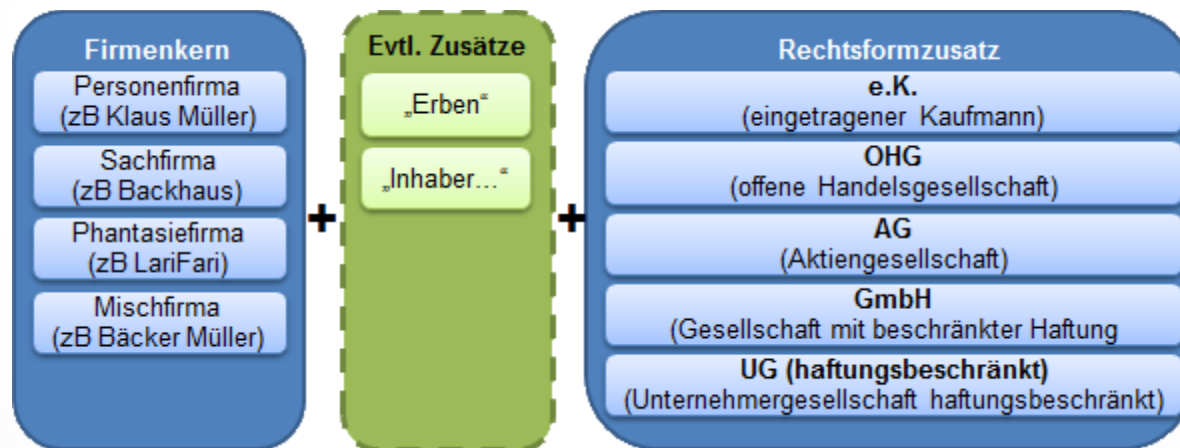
Firmenkern

Personenfirma (zB Klaus Müller)

Sachfirma (zB Backhaus)

Phantasiefirma (zB LariFari)

Mischfirma (zB Bäcker Müller)

+

Evtl. Zusätze

„Erben“

„Inhaber…“

+

Rechtsformzusatz

e.K. (eingetragener Kaufmann)

OHG (offene Handelsgesellschaft)

AG (Aktiengesellschaft)

GmbH (Gesellschaft mit beschränkter Haftung

UG (haftungsbeschränkt) (Unternehmergesellschaft haftungsbeschränkt)